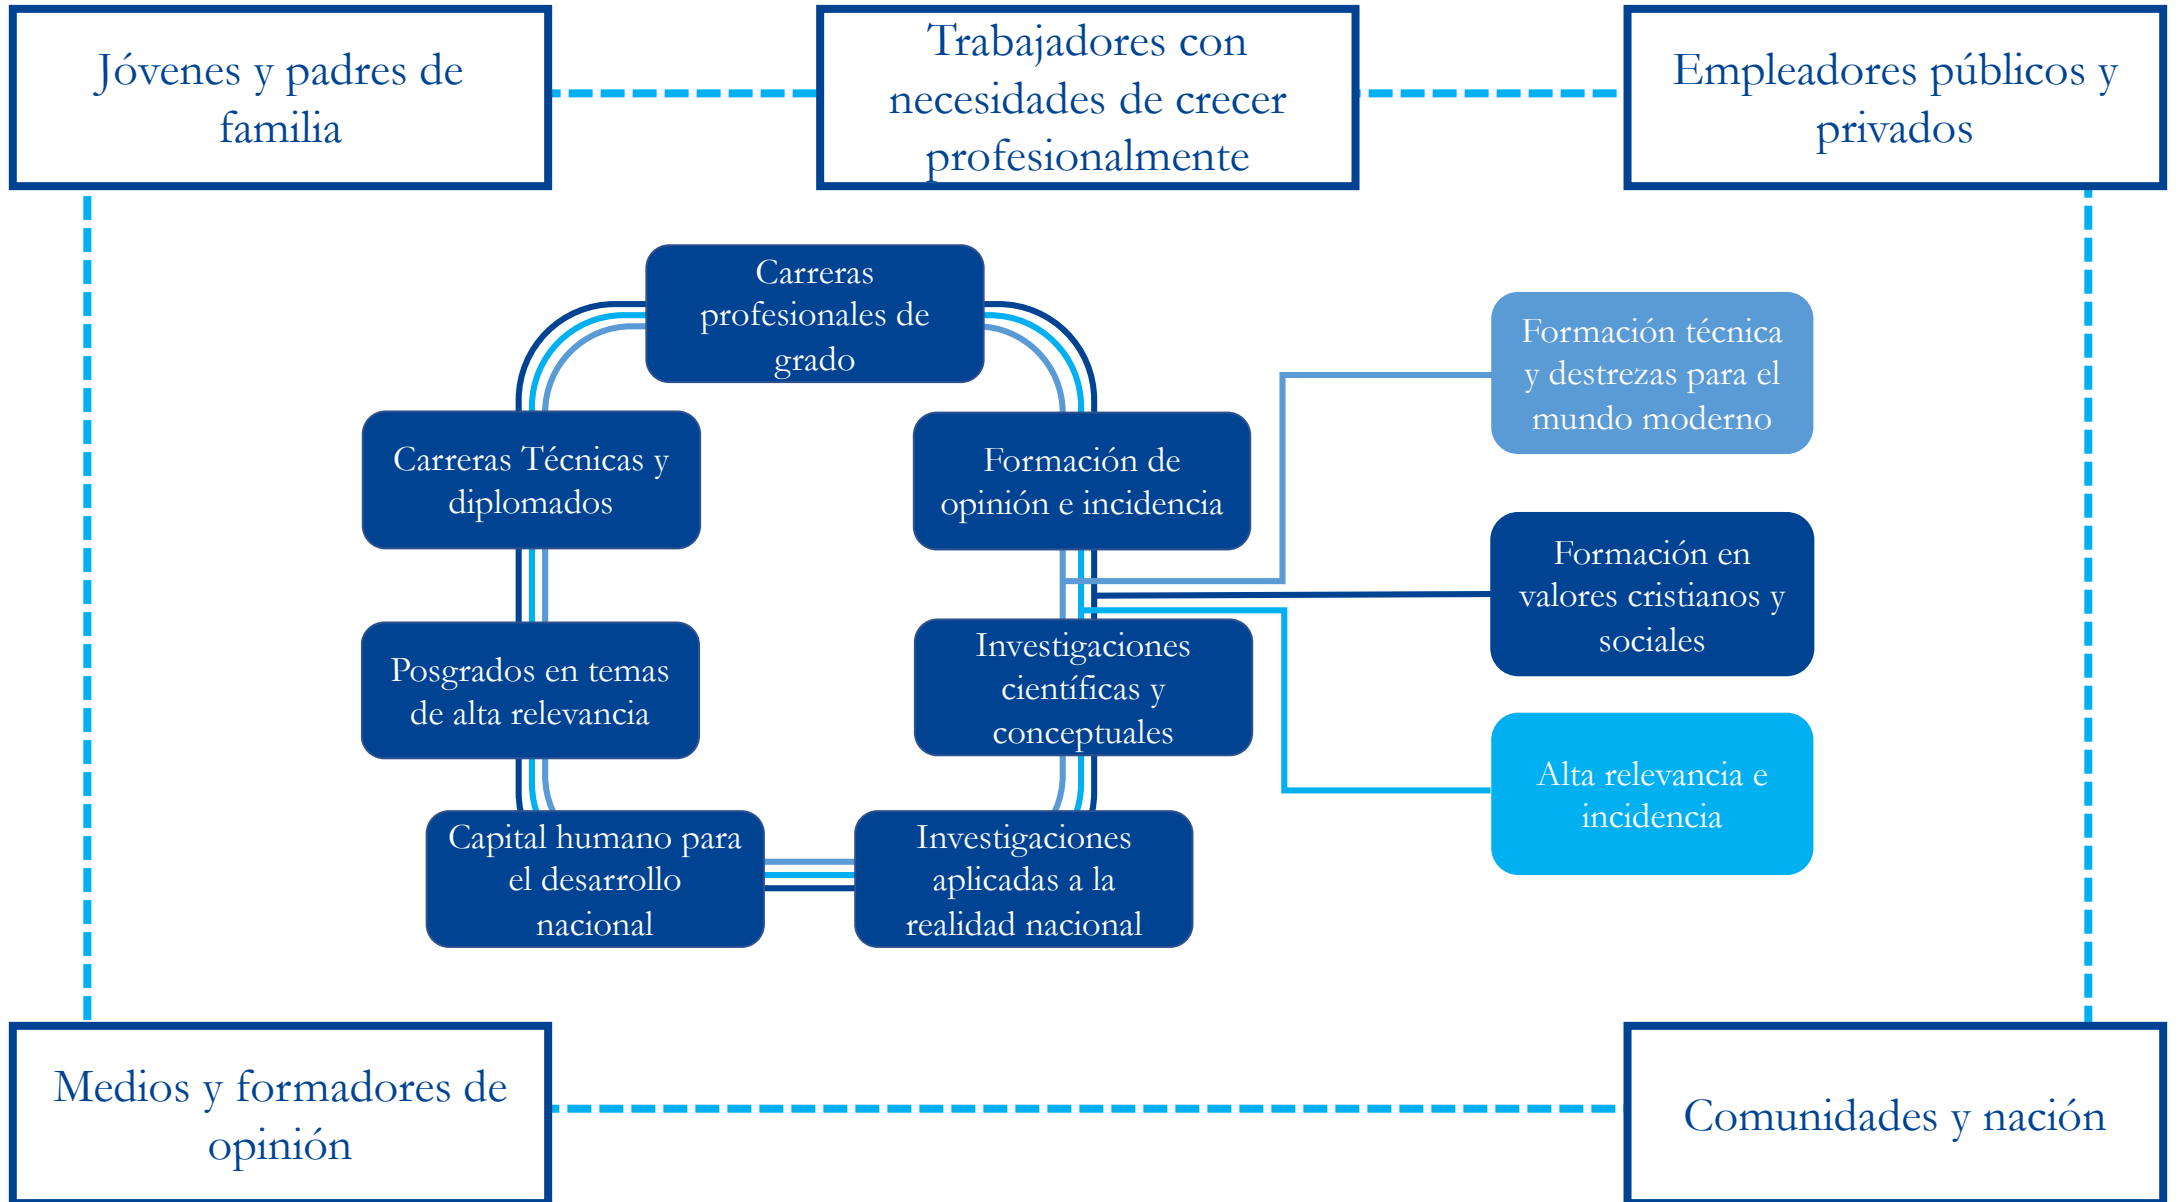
Jóvenes y padres de familia

Trabajadores con necesidades de crecer profesionalmente

Empleadores públicos y privados

Carreras profesionales de grado

Carreras Técnicas y diplomados

Formación de opinión e incidencia

Formación técnica y destrezas para el mundo moderno

Formación en valores cristianos y sociales

Posgrados en temas de alta relevancia

Investigaciones científicas y conceptuales

Alta relevancia e incidencia

Capital humano para el desarrollo nacional

Investigaciones aplicadas a la realidad nacional

Medios y formadores de opinión

Comunidades y nación